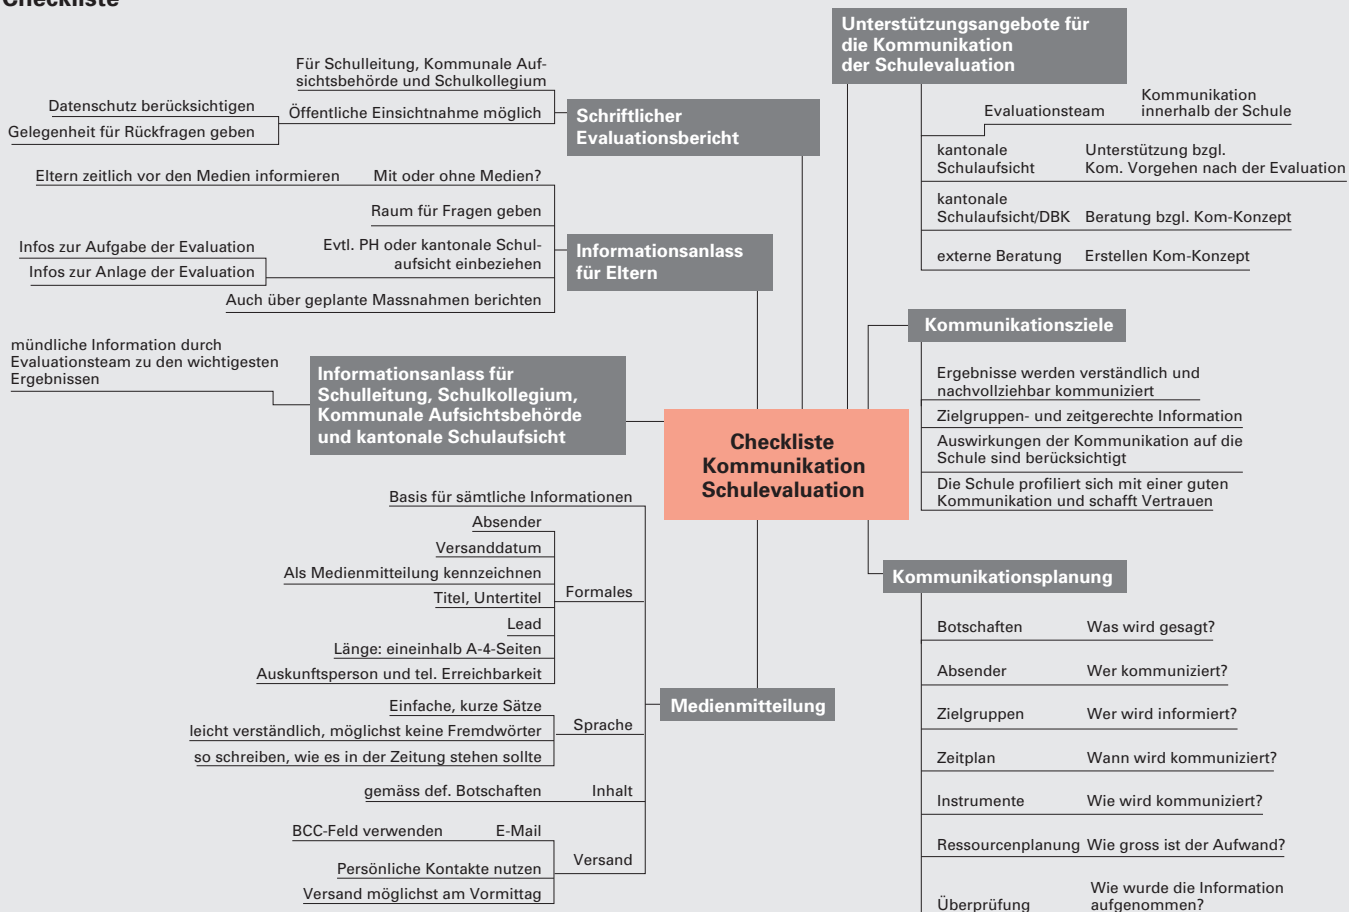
Checkliste

Checkliste Kommunikation Schulevaluation

Schriftlicher Evaluationsbericht

Für Schulleitung, Kommunale Aufsichtsbehörde und Schulkollegium

Öffentliche Einsichtnahme möglich

Datenschutz berücksichtigen

Gelegenheit für Rückfragen geben

Informationsanlass für Eltern

Mit oder ohne Medien?

Eltern zeitlich vor den Medien informieren

Raum für Fragen geben

Evtl. PH oder kantonale Schulaufsicht einbeziehen

Infos zur Aufgabe der Evaluation

Infos zur Anlage der Evaluation

Auch über geplante Massnahmen berichten

Informationsanlass für Schulleitung, Schulkollegium, Kommunale Aufsichtsbehörde und kantonale Schulaufsicht

mündliche Information durch Evaluationsteam zu den wichtigsten Ergebnissen

Medienmitteilung

Formales

Basis für sämtliche Informationen

Absender

Versanddatum

Als Medienmitteilung kennzeichnen

Titel, Untertitel

Lead

Länge: eineinhalb A-4-Seiten

Auskunftsperson und tel. Erreichbarkeit

Sprache

Einfache, kurze Sätze

leicht verständlich, möglichst keine Fremdwörter

so schreiben, wie es in der Zeitung stehen sollte

Inhalt

gemäss def. Botschaften

Versand

E-Mail

BCC-Feld verwenden

Persönliche Kontakte nutzen

Versand möglichst am Vormittag

Unterstützungsangebote für die Kommunikation der Schulevaluation

Evaluationsteam — Kommunikation innerhalb der Schule

kantonale Schulaufsicht — Unterstützung bzgl. Kom. Vorgehen nach der Evaluation

kantonale Schulaufsicht/DBK — Beratung bzgl. Kom-Konzept

externe Beratung — Erstellen Kom-Konzept

Kommunikationsziele

Ergebnisse werden verständlich und nachvollziehbar kommuniziert

Zielgruppen- und zeitgerechte Information

Auswirkungen der Kommunikation auf die Schule sind berücksichtigt

Die Schule profiliert sich mit einer guten Kommunikation und schafft Vertrauen

Kommunikationsplanung

Botschaften — Was wird gesagt?

Absender — Wer kommuniziert?

Zielgruppen — Wer wird informiert?

Zeitplan — Wann wird kommuniziert?

Instrumente — Wie wird kommuniziert?

Ressourcenplanung — Wie gross ist der Aufwand?

Überprüfung — Wie wurde die Information aufgenommen?